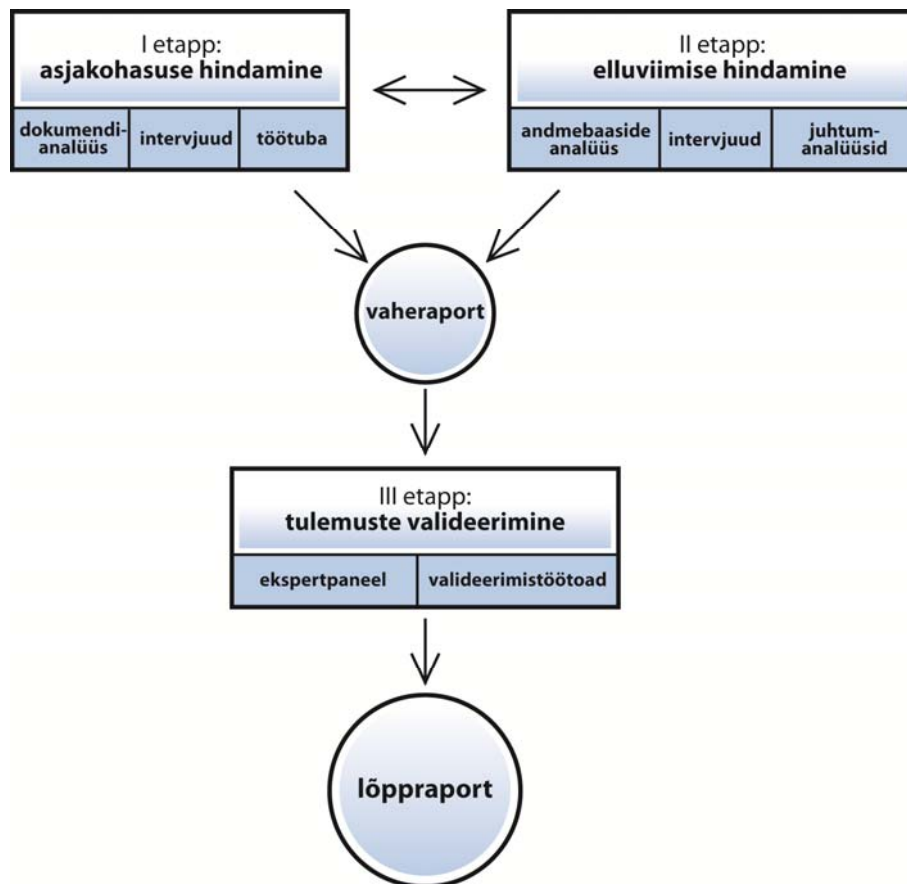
I etapp:
asjakohasuse hindamine

dokumendianalüüs
intervjuud
töötuba

II etapp:
elluviimise hindamine

andmebaaside analüüs
intervjuud
juhtumanalüüsid

vaheraport

III etapp:
tulemuste valideerimine

ekspertpaneel
valideerimistöötoad

lõppraport